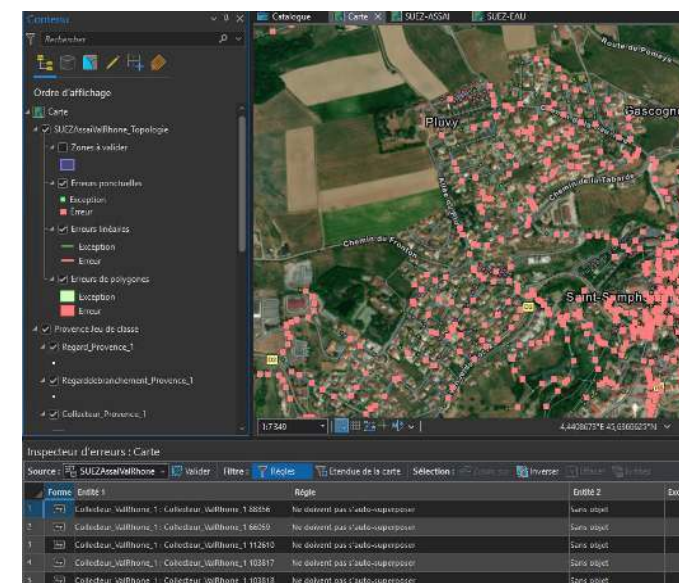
Contenu

Rechercher

Ordre d'affichage

Carte

SUEZAssaiValRhone_Topologie

Zones à valider

Erreurs ponctuelles

Exception

Erreur

Erreurs linéaires

Exception

Erreur

Erreurs de polygones

Exception

Erreur

Provence Jeu de classe

Regard_Provence_1

Regarddebranchement_Provence_1

Collecteur_Provence_1

Catalogue | Carte | SUEZ-ASSAI | SUEZ-EAU

Route de Pomeys

Gascogne

Pluvy

Chemin de la Tabarde

Allée du

Chemin de Fronton

Saint-Symph

1:7 340

4,4408673°E 45,6560525°N

Inspecteur d'erreurs : Carte

Source : SUEZAssaiValRhone | Valider | Filtre : Règles | Étendue de la carte | Sélection : | Inverser | Effacer | Entités

| | Forme | Entité 1 | Règle | Entité 2 | Exc |
|---|---|---|---|---|---|
| 1 | | Collecteur_ValRhone_1 : Collecteur_ValRhone_1 88856 | Ne doivent pas s'auto-superposer | Sans objet | |
| 2 | | Collecteur_ValRhone_1 : Collecteur_ValRhone_1 66059 | Ne doivent pas s'auto-superposer | Sans objet | |
| 3 | | Collecteur_ValRhone_1 : Collecteur_ValRhone_1 112610 | Ne doivent pas s'auto-superposer | Sans objet | |
| 4 | | Collecteur_ValRhone_1 : Collecteur_ValRhone_1 103617 | Ne doivent pas s'auto-superposer | Sans objet | |
| 5 | | Collecteur_ValRhone_1 : Collecteur_ValRhone_1 103618 | Ne doivent pas s'auto-superposer | Sans objet | |